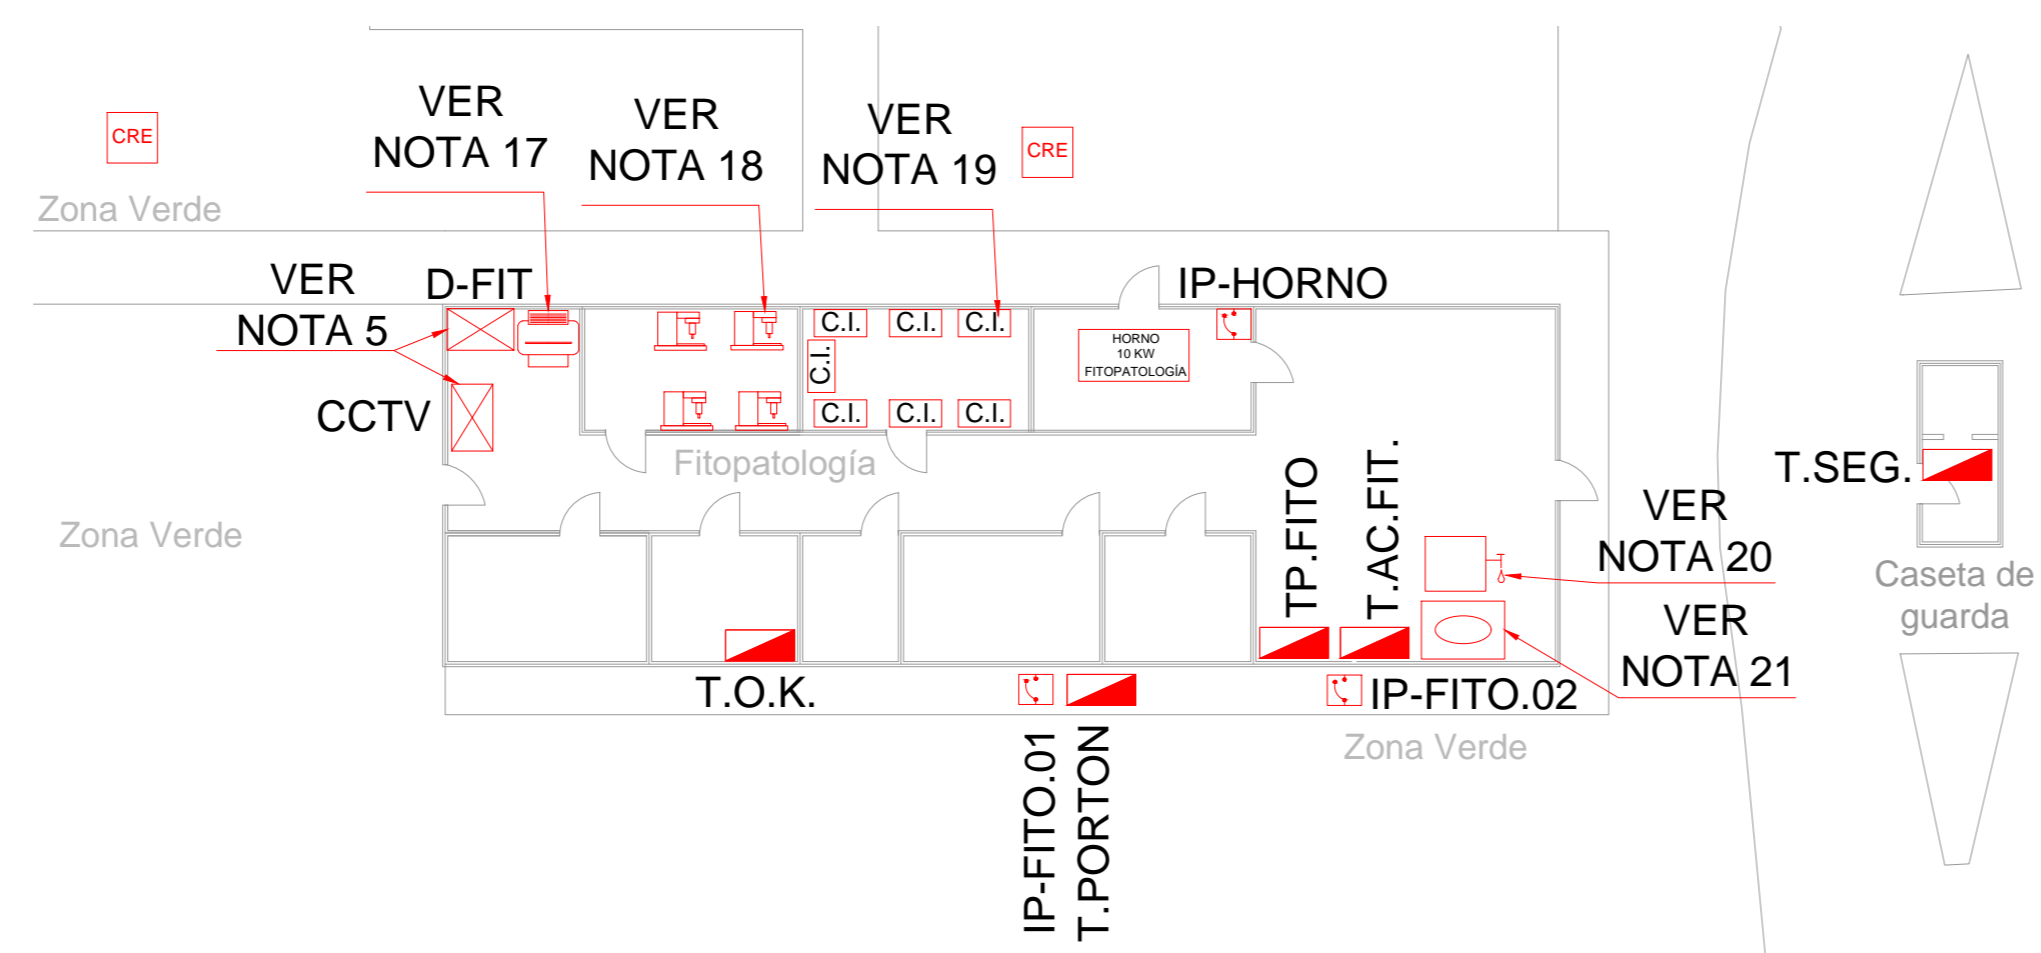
CRE

VER
NOTA 17

VER
NOTA 18

VER
NOTA 19

CRE

Zona Verde

VER
NOTA 5

D-FIT

IP-HORNO

C.I. C.I. C.I.

C.I.

HORNO
10 KW
FITOPATOLOGÍA

CCTV

C.I. C.I. C.I.

Fitopatología

Zona Verde

TP.FITO

T.AC.FIT.

T.SEG.

VER
NOTA 20

Caseta de
guarda

VER
NOTA 21

T.O.K.

IP-FITO.02

Zona Verde

IP-FITO.01

T.PORTON